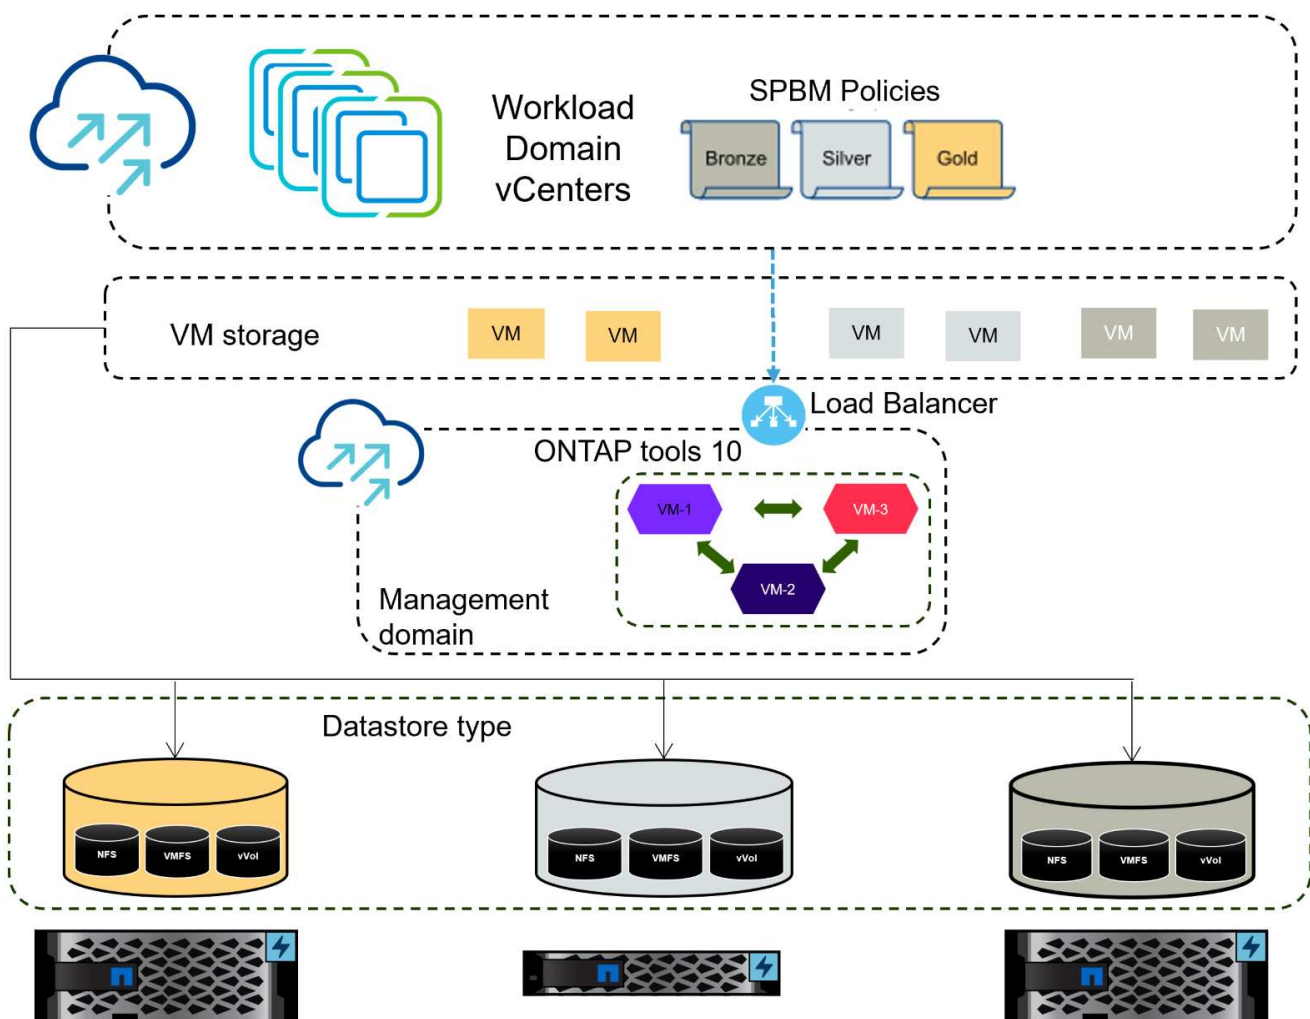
Workload Domain vCenters

SPBM Policies

Bronze

Silver

Gold

VM storage

VM

VM

VM

VM

VM

VM

Load Balancer

ONTAP tools 10

VM-1

VM-3

VM-2

Management domain

Datastore type

NFS

VMFS

vVol

NFS

VMFS

vVol

NFS

VMFS

vVol